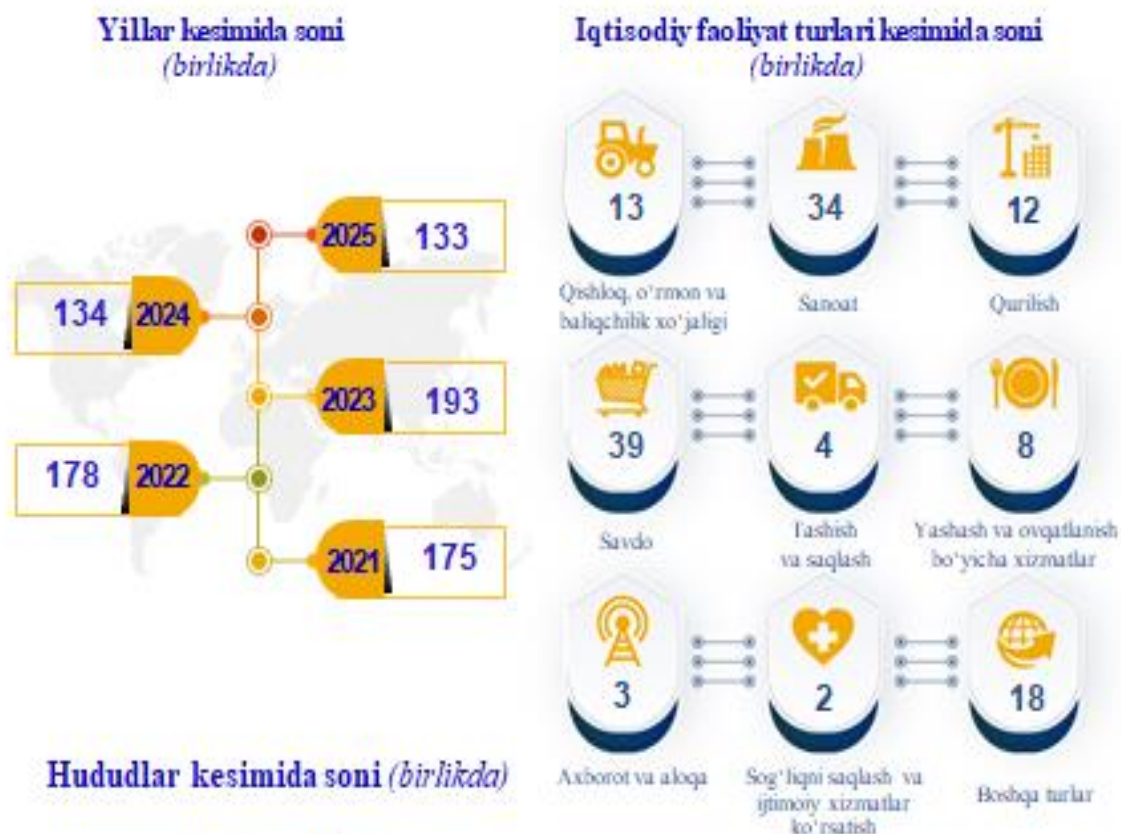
Yillar kesimida soni
(birlikda)

2025 133
134 2024
2023 193
178 2022
2021 175

Iqtisodiy faoliyat turlari kesimida soni
(birlikda)

13
Qishloq, o'rmon va baliqchilik xo'jaligi

34
Sanoat

12
Qurilish

39
Savdo

4
Tashish va saqlash

8
Yashash va ovqatlanish bo'yicha xizmatlar

3
Axborot va aloqa

2
Sog'liqni saqlash va ijtimoiy xizmatlar ko'rsatish

18
Boshqa turlar

Hududlar kesimida soni (birlikda)